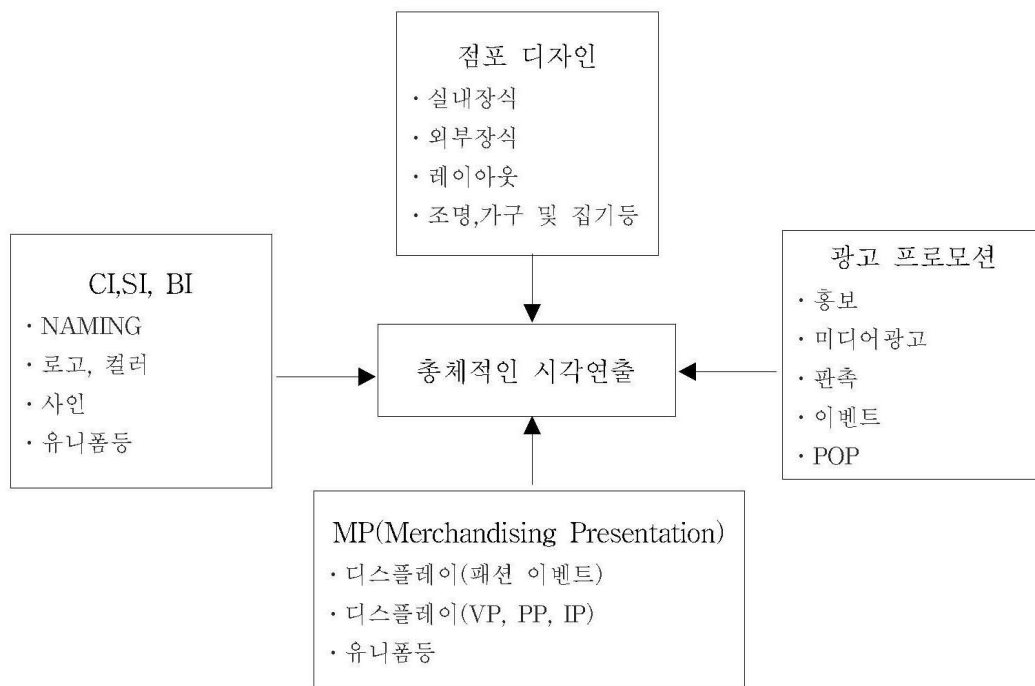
점포 디자인
· 실내장식
· 외부장식
· 레이아웃
· 조명,가구 및 집기등

CI,SI, BI
· NAMING
· 로고, 컬러
· 사인
· 유니폼등

총체적인 시각연출

광고 프로모션
· 홍보
· 미디어광고
· 판촉
· 이벤트
· POP

MP(Merchandising Presentation)
· 디스플레이(패션 이벤트)
· 디스플레이(VP, PP, IP)
· 유니폼등